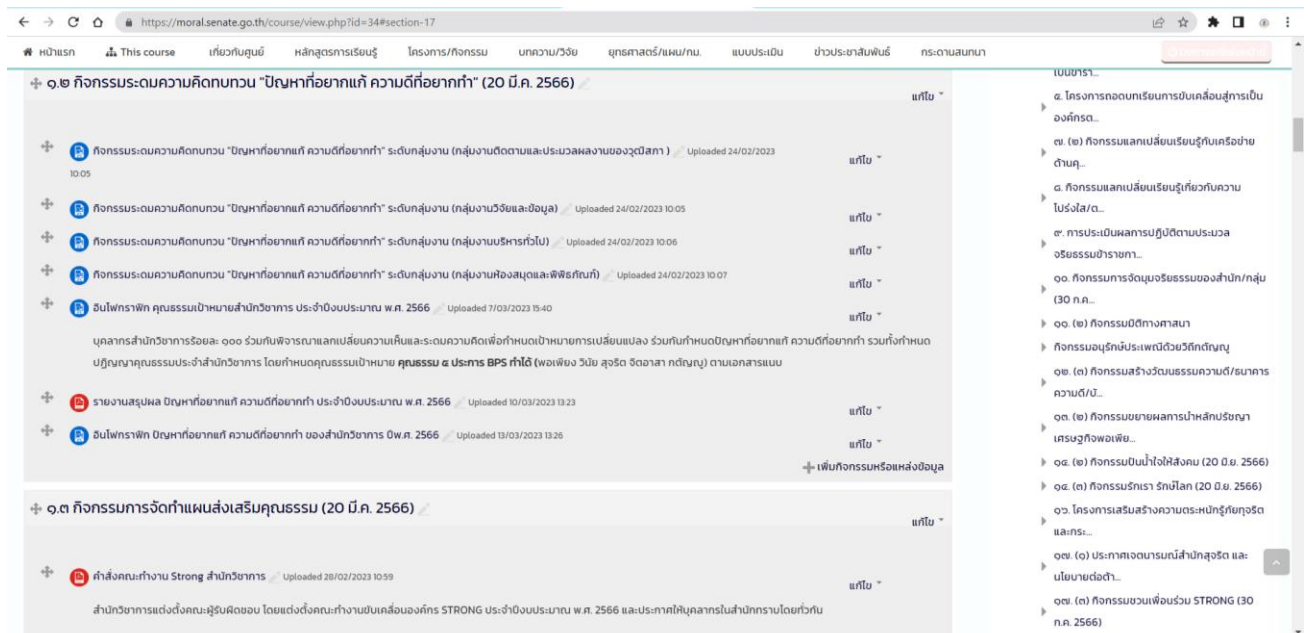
https://moral.senate.go.th/course/view.php?id=34#section-17

หน้าแรก This course เกี่ยวกับศูนย์ หลักสูตรการเรียนรู้ โครงการ/กิจกรรม บทความ/วิจัย ยุทธศาสตร์/แผน/กม. แบบประเมิน ข่าวประชาสัมพันธ์ กระดานสนทนา

๑.๒ กิจกรรมระดมความคิดทบทวน "ปัญหาที่อยากแก้ ความดีที่อยากทำ" (20 มี.ค. 2566)

แก้ไข

กิจกรรมระดมความคิดทบทวน "ปัญหาที่อยากแก้ ความดีที่อยากทำ" ระดับกลุ่มงาน (กลุ่มงานติดตามและประมวลผลงานของวุฒิสภา ) Uploaded 24/02/2023 10:05 แก้ไข

กิจกรรมระดมความคิดทบทวน "ปัญหาที่อยากแก้ ความดีที่อยากทำ" ระดับกลุ่มงาน (กลุ่มงานวิจัยและข้อมูล) Uploaded 24/02/2023 10:05 แก้ไข

กิจกรรมระดมความคิดทบทวน "ปัญหาที่อยากแก้ ความดีที่อยากทำ" ระดับกลุ่มงาน (กลุ่มงานบริหารทั่วไป) Uploaded 24/02/2023 10:06 แก้ไข

กิจกรรมระดมความคิดทบทวน "ปัญหาที่อยากแก้ ความดีที่อยากทำ" ระดับกลุ่มงาน (กลุ่มงานห้องสมุดและพิพิธภัณฑ์) Uploaded 24/02/2023 10:07 แก้ไข

อินโฟกราฟิก คุณธรรมเป้าหมายสำนักวิชาการ ประจำปีงบประมาณ พ.ศ. 2566 Uploaded 7/03/2023 15:40 แก้ไข

บุคลากรสำนักวิชาการร้อยละ ๑๐๐ ร่วมกันพิจารณาแลกเปลี่ยนความเห็นและระดมความคิดเพื่อกำหนดเป้าหมายการเปลี่ยนแปลง ร่วมกันกำหนดปัญหาที่อยากแก้ ความดีที่อยากทำ รวมทั้งกำหนดปฏิญญาคุณธรรมประจำสำนักวิชาการ โดยกำหนดคุณธรรมเป้าหมาย **คุณธรรม ๔ ประการ BPS ทำได้** (พอเพียง วินัย สุจริต จิตอาสา กตัญญู) ตามเอกสารแนบ

รายงานสรุปผล ปัญหาที่อยากแก้ ความดีที่อยากทำ ประจำปีงบประมาณ พ.ศ. 2566 Uploaded 10/03/2023 13:23 แก้ไข

อินโฟกราฟิก ปัญหาที่อยากแก้ ความดีที่อยากทำ ของสำนักวิชาการ ปีพ.ศ. 2566 Uploaded 13/03/2023 13:26 แก้ไข

เพิ่มกิจกรรมหรือแหล่งข้อมูล

๑.๓ กิจกรรมการจัดทำแผนส่งเสริมคุณธรรม (20 มี.ค. 2566)

แก้ไข

คำสั่งคณะทำงาน Strong สำนักวิชาการ Uploaded 28/02/2023 10:59 แก้ไข

สำนักวิชาการแต่งตั้งคณะผู้รับผิดชอบ โดยแต่งตั้งคณะทำงานขับเคลื่อนองค์กร STRONG ประจำปีงบประมาณ พ.ศ. 2566 และประกาศให้บุคลากรในสำนักทราบโดยทั่วกัน

เป็นข้ารา...
๔. โครงการถอดบทเรียนการขับเคลื่อนสู่การเป็นองค์กรต...
๗. (๒) กิจกรรมแลกเปลี่ยนเรียนรู้กับเครือข่ายด้านคุ...
๘. กิจกรรมแลกเปลี่ยนเรียนรู้เกี่ยวกับความโปร่งใส/ต...
๙. การประเมินผลการปฏิบัติตามประมวลจริยธรรมข้าราชกา...
๑๐. กิจกรรมการจัดมุมจริยธรรมของสำนัก/กลุ่ม (30 ก.ค...
๑๑. (๒) กิจกรรมมิติทางศาสนา
กิจกรรมอนุรักษ์ประเพณีด้วยวิถีกตัญญู
๑๒. (๓) กิจกรรมสร้างวัฒนธรรมความดี/ธนาคารความดี/บั...
๑๓. (๒) กิจกรรมขยายผลการนำหลักปรัชญาเศรษฐกิจพอเพีย...
๑๔. (๒) กิจกรรมปันน้ำใจให้สังคม (20 มิ.ย. 2566)
๑๔. (๓) กิจกรรมรักเรา รักษ์โลก (20 มิ.ย. 2566)
๑๖. โครงการเสริมสร้างความตระหนักรู้ภัยทุจริตและกระ...
๑๗. (๑) ประกาศเจตนารมณ์สำนักสุจริต และนโยบายต่อต้า...
๑๗. (๓) กิจกรรมชวนเพื่อนร่วม STRONG (30 ก.ค. 2566)